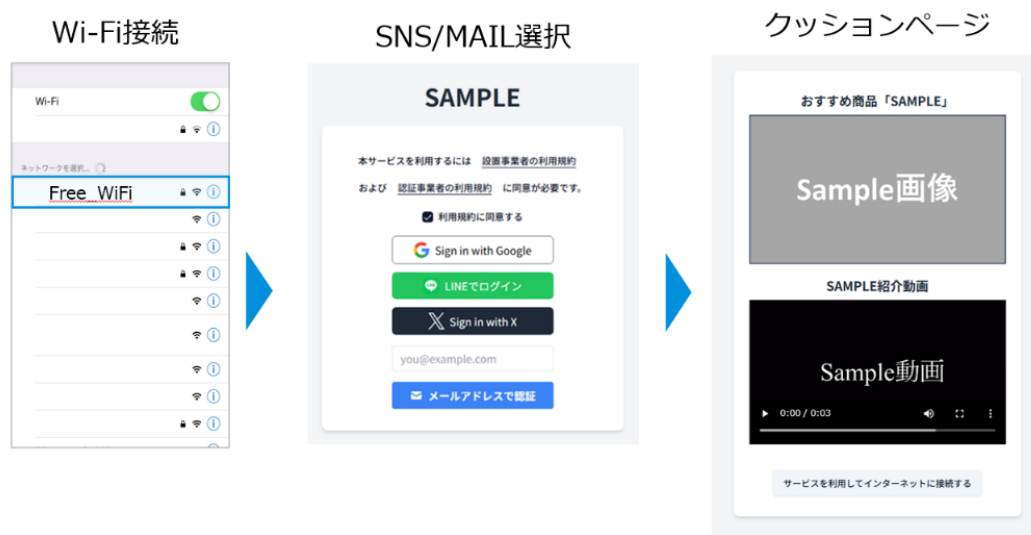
Wi-Fi接続

Wi-Fi

ネットワークを選択...

Free WiFi

SNS/MAIL選択

SAMPLE

本サービスを利用するには 設置事業者の利用規約 および 認証事業者の利用規約 に同意が必要です。

利用規約に同意する

Sign in with Google

LINEでログイン

Sign in with X

you@example.com

メールアドレスで認証

クッションページ

おすすめ商品「SAMPLE」

Sample画像

SAMPLE紹介動画

Sample動画

0:00 / 0:03

サービスを利用してインターネットに接続する